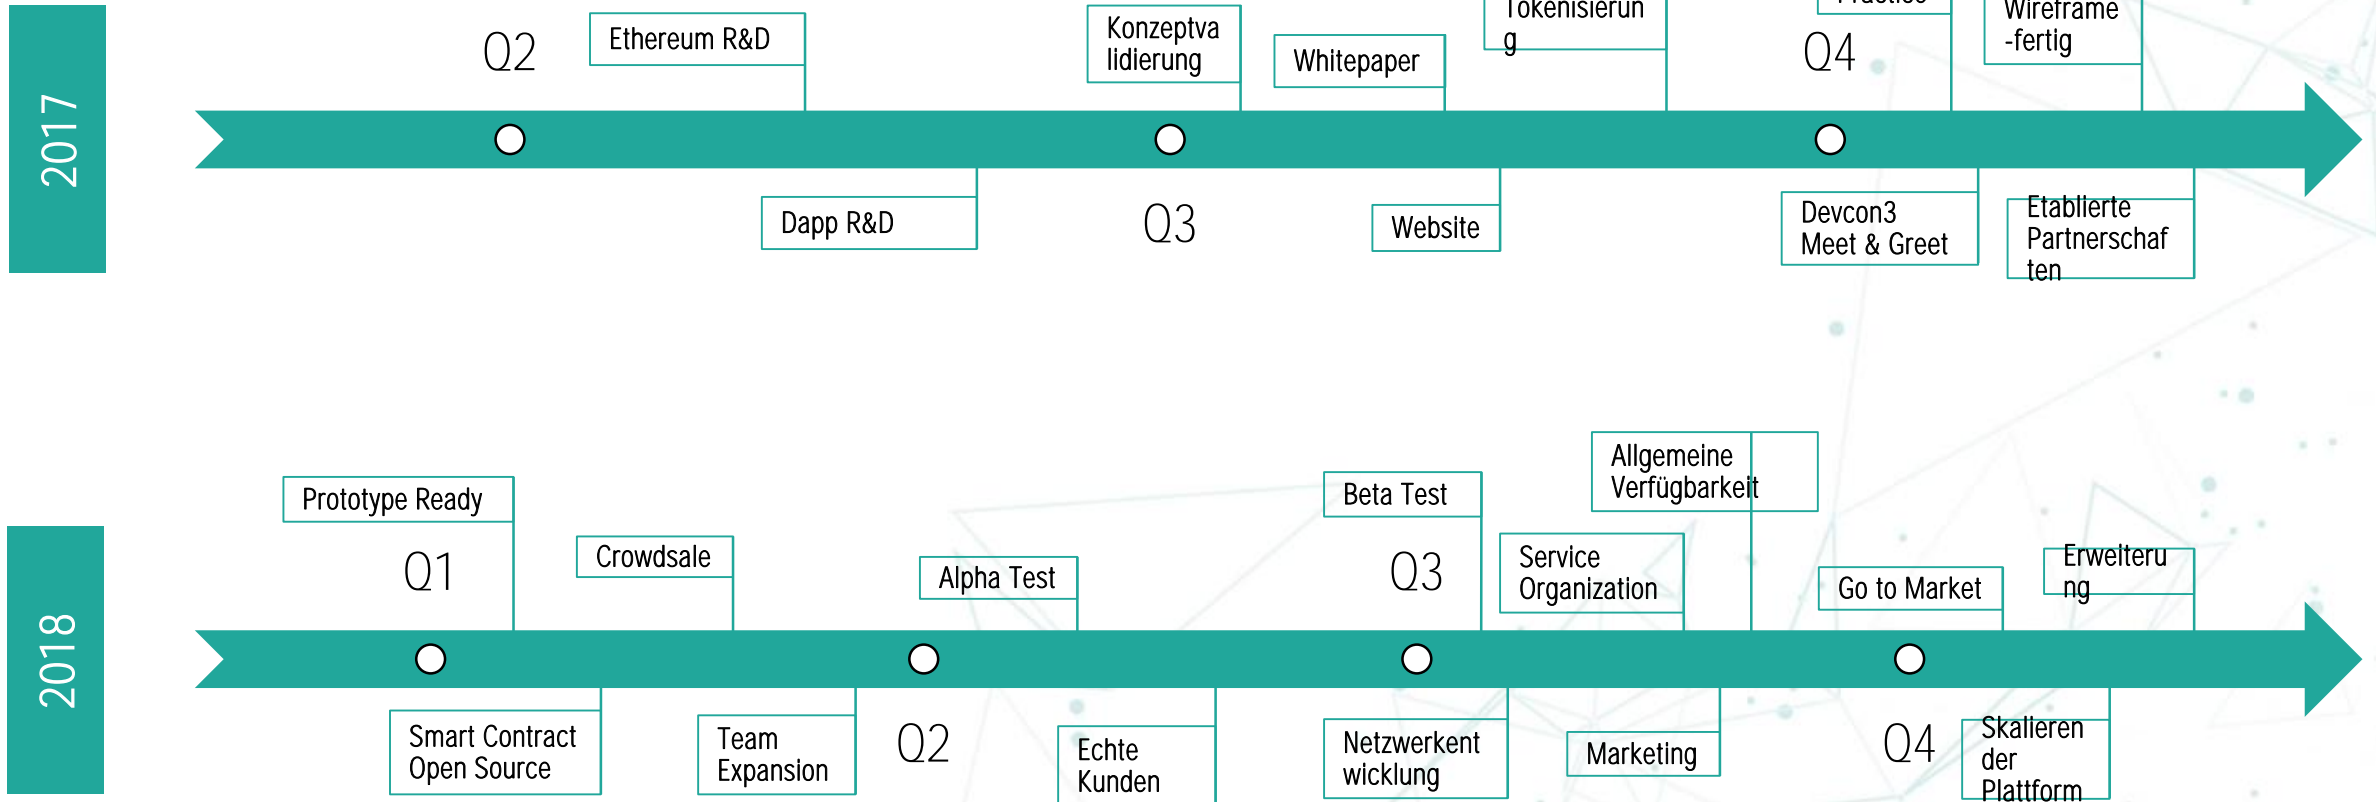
2017

Q2

Ethereum R&D

Konzeptvalidierung

Whitepaper

Tokenisierung

Practice

Q4

Wireframe -fertig

Dapp R&D

Q3

Website

Devcon3 Meet & Greet

Etablierte Partnerschaften

2018

Prototype Ready

Q1

Crowdsale

Alpha Test

Beta Test

Q3

Allgemeine Verfügbarkeit

Service Organization

Go to Market

Erweiterung

Smart Contract Open Source

Team Expansion

Q2

Echte Kunden

Netzwerkentwicklung

Marketing

Q4

Skalieren der Plattform